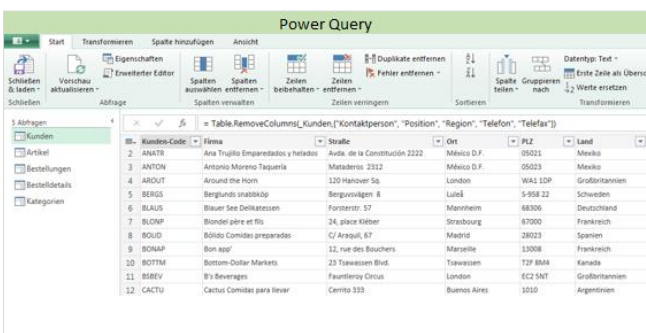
Power Query

Start Transformieren Spalte hinzufügen Ansicht

Schließen & laden
Vorschau aktualisieren
Eigenschaften
Erweiterter Editor
Spalten auswählen
Spalten entfernen
Zeilen beibehalten
Zeilen entfernen
Duplikate entfernen
Fehler entfernen
Spalte teilen
Gruppieren nach
Datentyp: Text
Erste Zeile als Übers
Werte ersetzen

Schließen Abfrage Spalten verwalten Zeilen verringern Sortieren Transformieren

5 Abfragen
Kunden
Artikel
Bestellungen
Bestelldetails
Kategorien

= Table.RemoveColumns(_Kunden,{"Kontaktperson", "Position", "Region", "Telefon", "Telefax"})

| | Kunden-Code | Firma | Straße | Ort | PLZ | Land |
|---|---|---|---|---|---|---|
| 1 | ANATR | Ana Trujillo Emparedados y helados | Avda. de la Constitución 2222 | México D.F. | 05021 | Mexiko |
| 2 | ANTON | Antonio Moreno Taquería | Mataderos 2312 | México D.F. | 05023 | Mexiko |
| 3 | AROUT | Around the Horn | 120 Hanover Sq. | London | WA1 1DP | Großbritannien |
| 4 | BERGS | Berglunds snabbköp | Berguvsvägen 8 | Luleå | S-958 22 | Schweden |
| 5 | BLAUS | Blauer See Delikatessen | Forsterstr. 57 | Mannheim | 68306 | Deutschland |
| 6 | BLONP | Blondel père et fils | 24, place Kléber | Strasbourg | 67000 | Frankreich |
| 7 | BOLID | Bólido Comidas preparadas | C/ Araquil, 67 | Madrid | 28023 | Spanien |
| 8 | BONAP | Bon app' | 12, rue des Bouchers | Marseille | 13008 | Frankreich |
| 9 | BOTTM | Bottom-Dollar Markets | 23 Tsawassen Blvd. | Tsawassen | T2F 8M4 | Kanada |
| 10 | BSBEV | B's Beverages | Fauntleroy Circus | London | EC2 5NT | Großbritannien |
| 11 | CACTU | Cactus Comidas para llevar | Cerrito 333 | Buenos Aires | 1010 | Argentinien |